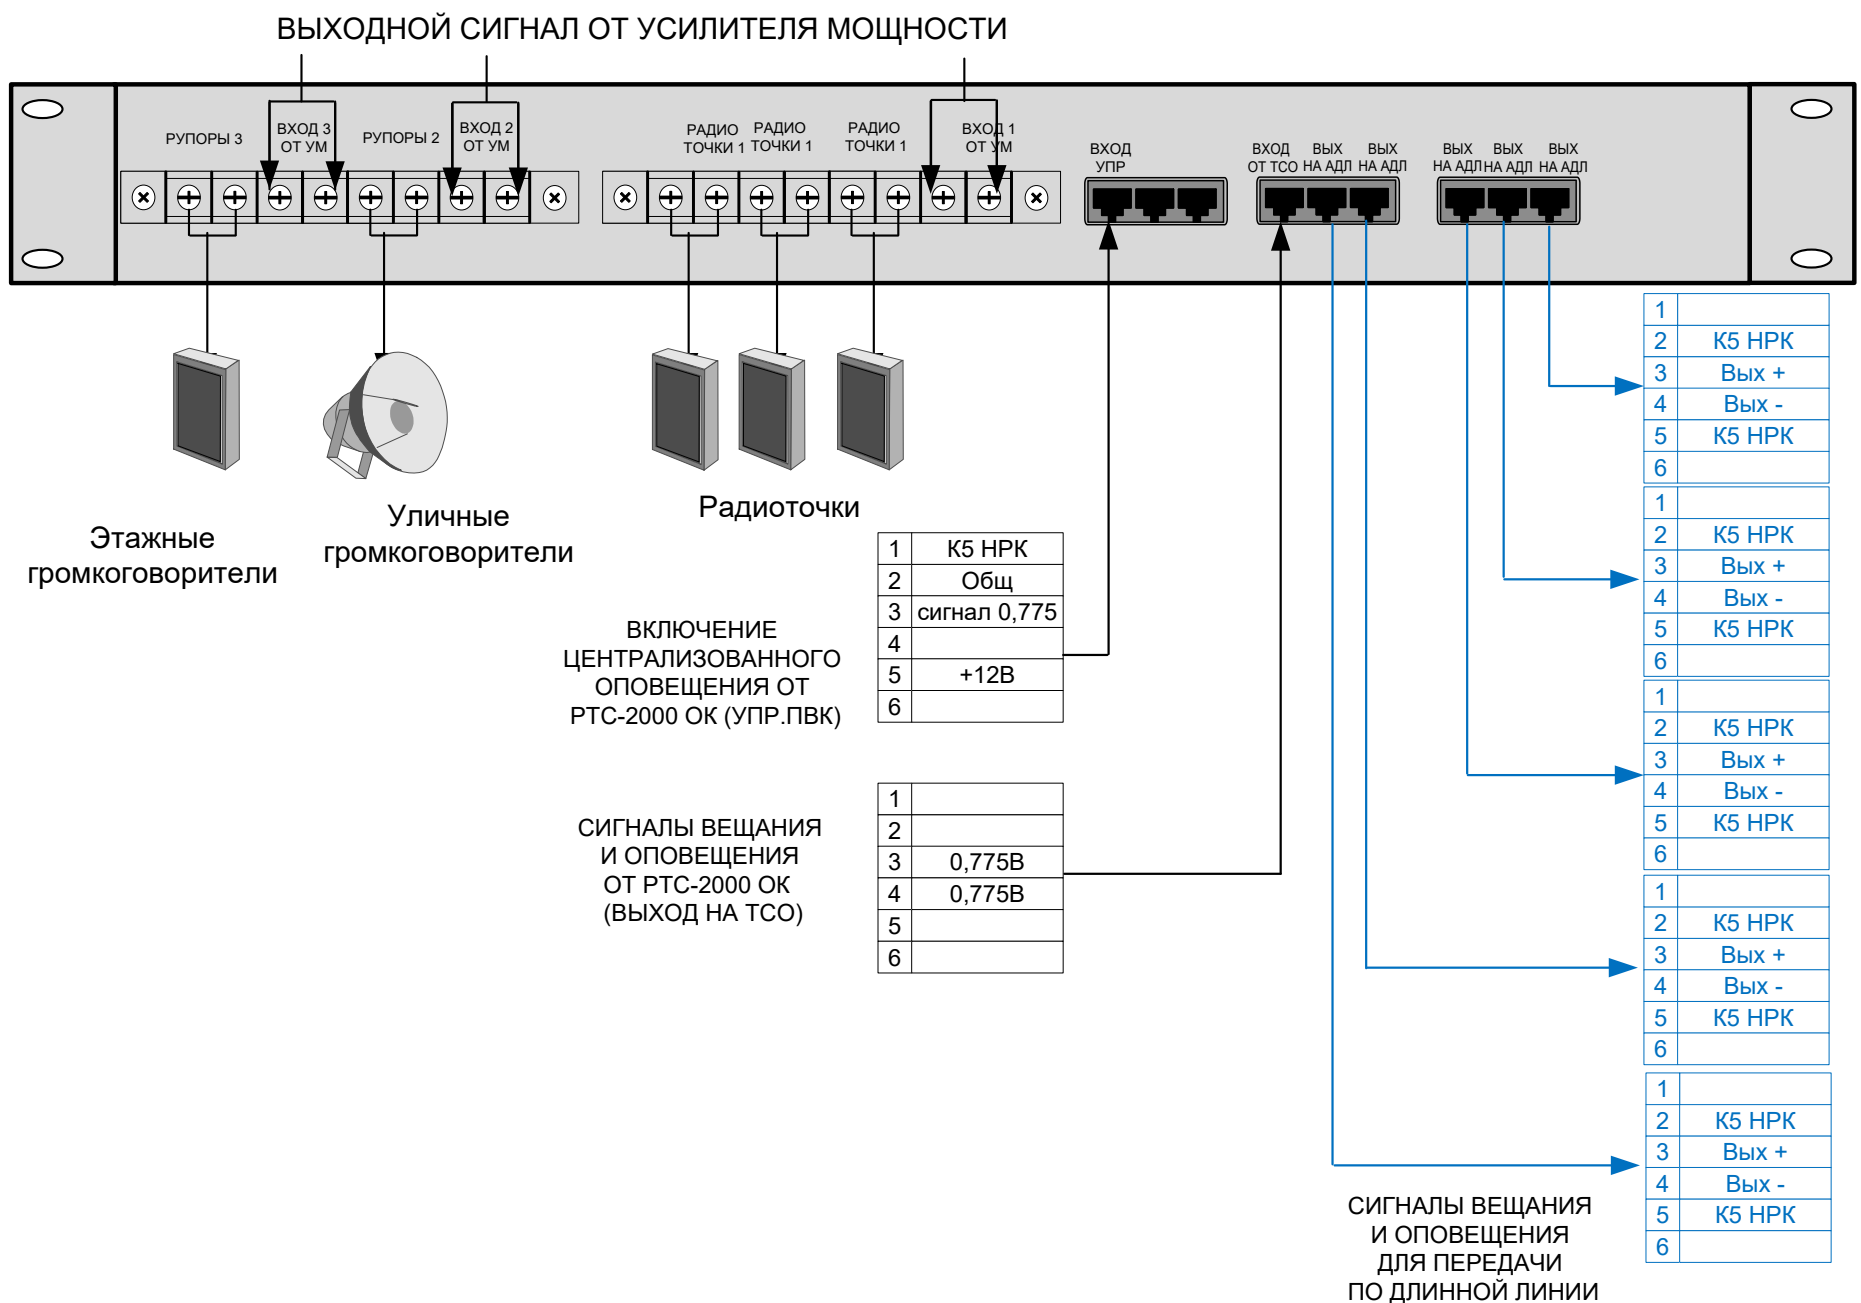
ВЫХОДНОЙ СИГНАЛ ОТ УСИЛИТЕЛЯ МОЩНОСТИ

РУПОРЫ 3
ВХОД 3 ОТ УМ
РУПОРЫ 2
ВХОД 2 ОТ УМ
РАДИО ТОЧКИ 1
РАДИО ТОЧКИ 1
РАДИО ТОЧКИ 1
ВХОД 1 ОТ УМ
ВХОД УПР
ВХОД ОТ ТСО
ВЫХ НА АДЛ
ВЫХ НА АДЛ
ВЫХ НА АДЛ
ВЫХ НА АДЛ
ВЫХ НА АДЛ

Этажные громкоговорители

Уличные громкоговорители

Радиоточки

| 1 | К5 НРК |
|---|---|
| 2 | Общ |
| 3 | сигнал 0,775 |
| 4 | |
| 5 | +12В |
| 6 | |

ВКЛЮЧЕНИЕ ЦЕНТРАЛИЗОВАННОГО ОПОВЕЩЕНИЯ ОТ РТС-2000 ОК (УПР.ПВК)

| 1 | |
|---|---|
| 2 | |
| 3 | 0,775В |
| 4 | 0,775В |
| 5 | |
| 6 | |

СИГНАЛЫ ВЕЩАНИЯ И ОПОВЕЩЕНИЯ ОТ РТС-2000 ОК (ВЫХОД НА ТСО)

| 1 | |
|---|---|
| 2 | К5 НРК |
| 3 | Вых + |
| 4 | Вых - |
| 5 | К5 НРК |
| 6 | |

| 1 | |
|---|---|
| 2 | К5 НРК |
| 3 | Вых + |
| 4 | Вых - |
| 5 | К5 НРК |
| 6 | |

| 1 | |
|---|---|
| 2 | К5 НРК |
| 3 | Вых + |
| 4 | Вых - |
| 5 | К5 НРК |
| 6 | |

| 1 | |
|---|---|
| 2 | К5 НРК |
| 3 | Вых + |
| 4 | Вых - |
| 5 | К5 НРК |
| 6 | |

| 1 | |
|---|---|
| 2 | К5 НРК |
| 3 | Вых + |
| 4 | Вых - |
| 5 | К5 НРК |
| 6 | |

СИГНАЛЫ ВЕЩАНИЯ И ОПОВЕЩЕНИЯ ДЛЯ ПЕРЕДАЧИ ПО ДЛИННОЙ ЛИНИИ